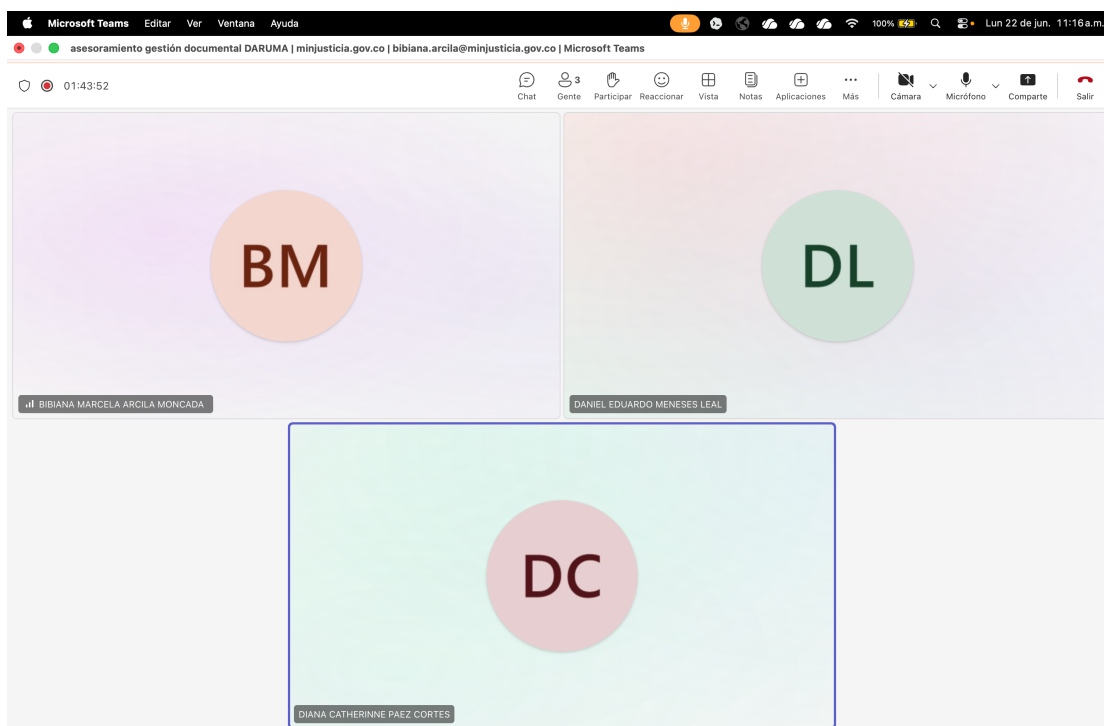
Microsoft Teams Editar Ver Ventana Ayuda

100% Lun 22 de jun. 11:16 a.m.

asesoramiento gestión documental DARUMA | minjusticia.gov.co | bibiana.arcila@minjusticia.gov.co | Microsoft Teams

01:43:52

Chat 3 Gente Participar Reaccionar Vista Notas Aplicaciones Más Cámara Micrófono Comparte Salir

BM

BIBIANA MARCELA ARCILA MONCADA

DL

DANIEL EDUARDO MENESES LEAL

DC

DIANA CATHERINNE PAEZ CORTES